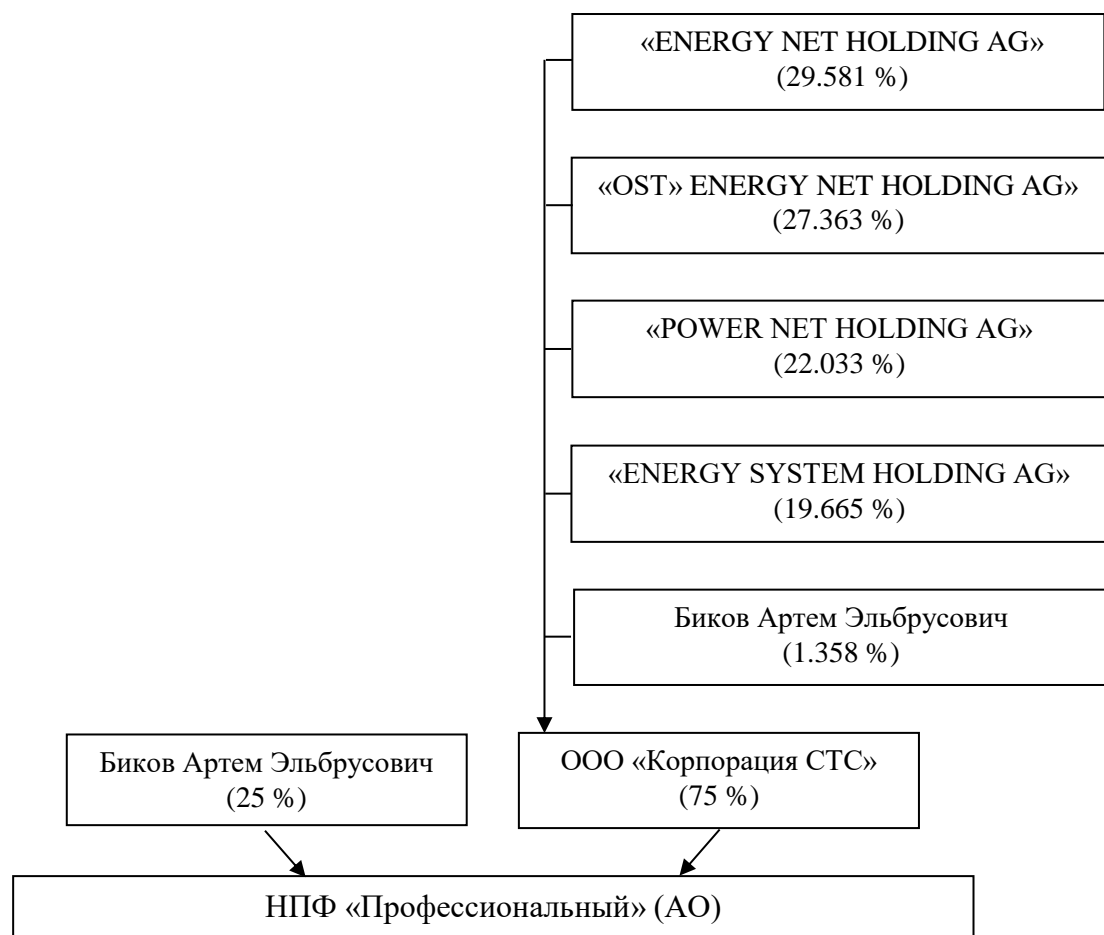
«ENERGY NET HOLDING AG» (29.581 %)

«OST» ENERGY NET HOLDING AG» (27.363 %)

«POWER NET HOLDING AG» (22.033 %)

«ENERGY SYSTEM HOLDING AG» (19.665 %)

Биков Артем Эльбрусович (1.358 %)

Биков Артем Эльбрусович (25 %)

ООО «Корпорация СТС» (75 %)

НПФ «Профессиональный» (АО)